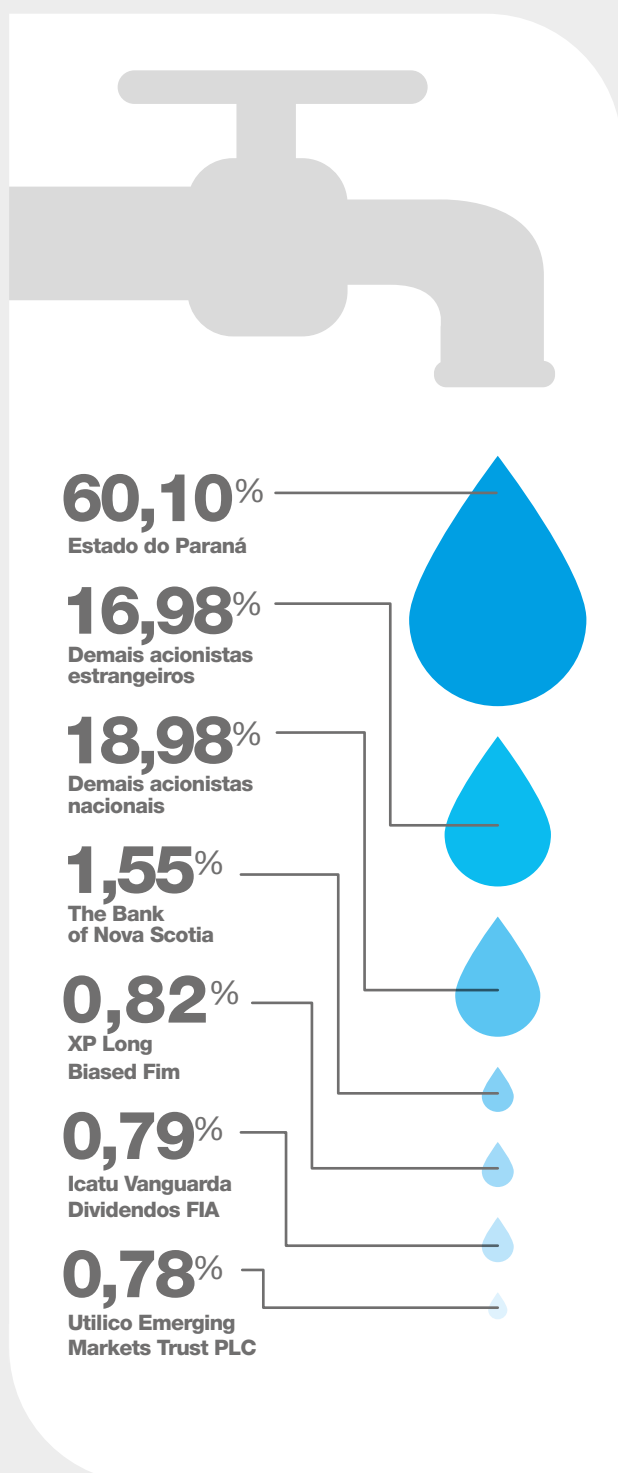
60,10%
Estado do Paraná

16,98%
Demais acionistas estrangeiros

18,98%
Demais acionistas nacionais

1,55%
The Bank of Nova Scotia

0,82%
XP Long Biased Fim

0,79%
Icatu Vanguarda Dividendos FIA

0,78%
Utilico Emerging Markets Trust PLC